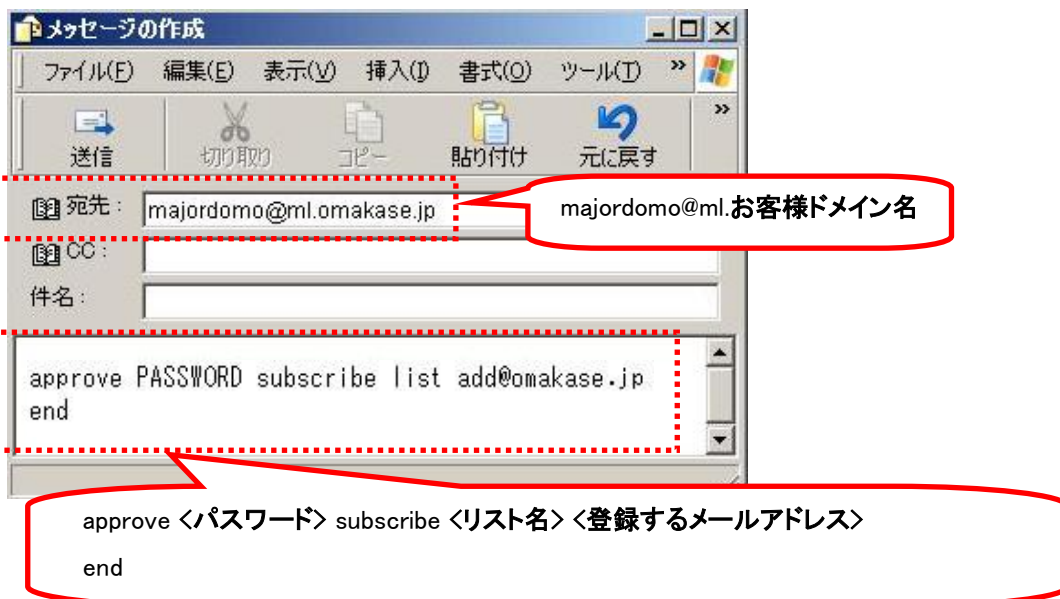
メッセージの作成

ファイル(F) 編集(E) 表示(V) 挿入(I) 書式(O) ツール(T) »

送信 切り取り コピー 貼り付け 元に戻す »

宛先： majordomo@ml.omakase.jp

majordomo@ml.お客様ドメイン名

CC：

件名：

approve PASSWORD subscribe list add@omakase.jp
end

approve <パスワード> subscribe <リスト名> <登録するメールアドレス>

end